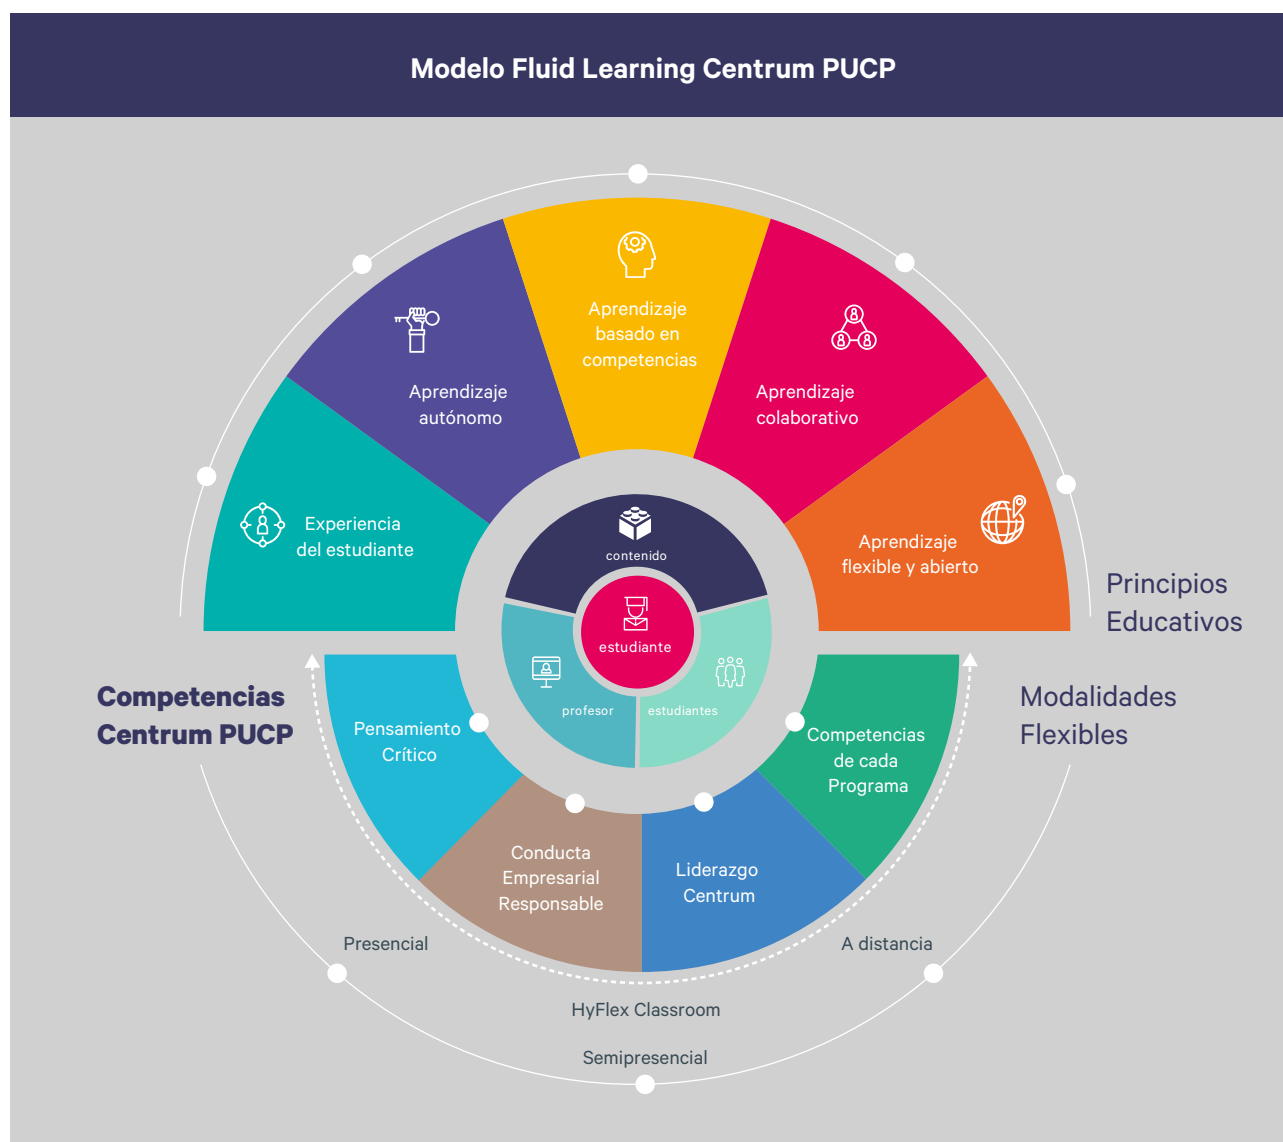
Modelo Fluid Learning Centrum PUCP

Experiencia del estudiante

Aprendizaje autónomo

Aprendizaje basado en competencias

Aprendizaje colaborativo

Aprendizaje flexible y abierto

Principios Educativos

contenido

estudiante

profesor

estudiantes

Competencias Centrum PUCP

Modalidades Flexibles

Pensamiento Crítico

Conducta Empresarial Responsable

Liderazgo Centrum

Competencias de cada Programa

Presencial

A distancia

HyFlex Classroom

Semipresencial